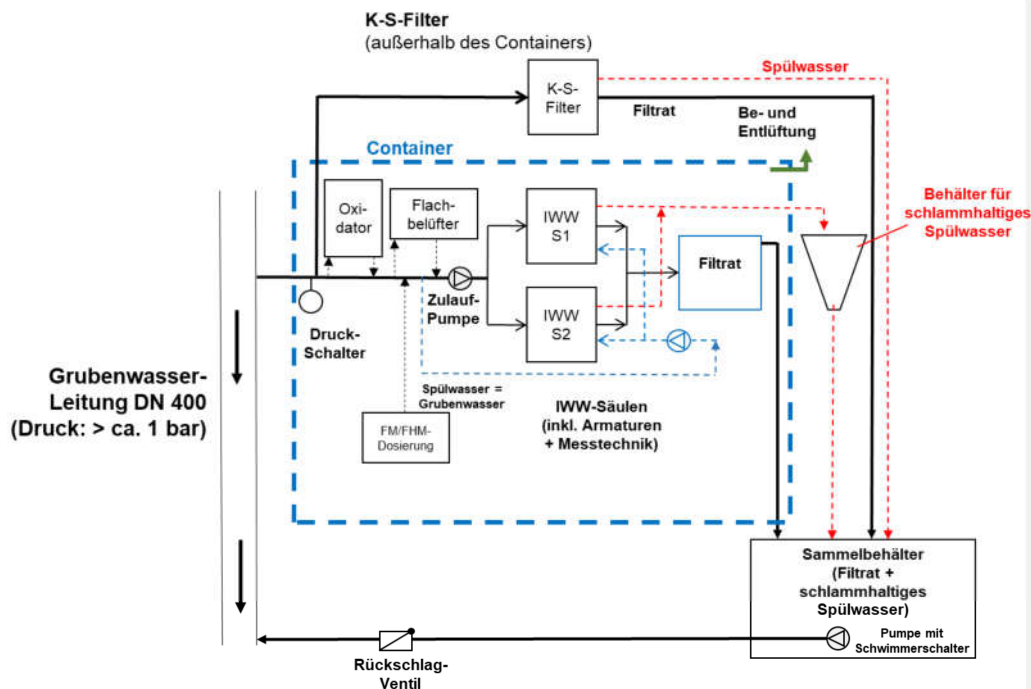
K-S-Filter
(außerhalb des Containers)

K-S-Filter

Spülwasser

Filtrat

Be- und Entlüftung

Container

Behälter für schlammhaltiges Spülwasser

Oxidator

Flachbelüfter

IWW S1

Filtrat

IWW S2

Zulauf-Pumpe

Druck-Schalter

Grubenwasser-Leitung DN 400
(Druck: > ca. 1 bar)

Spülwasser = Grubenwasser

IWW-Säulen
(inkl. Armaturen + Messtechnik)

FM/FHM-Dosierung

Sammelbehälter
(Filtrat + schlammhaltiges Spülwasser)

Pumpe mit Schwimmerschalter

Rückschlag-Ventil